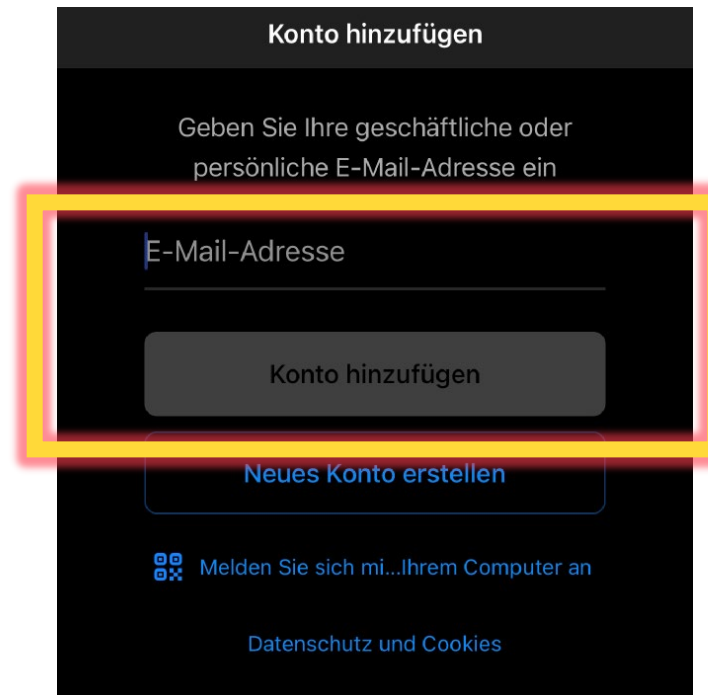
Konto hinzufügen

Geben Sie Ihre geschäftliche oder persönliche E-Mail-Adresse ein

E-Mail-Adresse

Konto hinzufügen

Neues Konto erstellen

Melden Sie sich mi...Ihrem Computer an

Datenschutz und Cookies